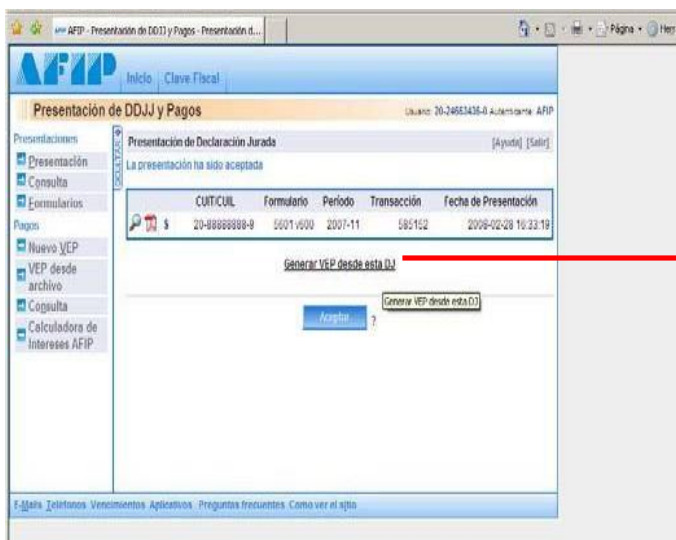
AFIP - Presentación de DDJJ y Pagos - Presentación d...

Página · Her

AFIP

Inicio | Clave Fiscal

Presentación de DDJJ y Pagos

Usuario: 20-24663436-0 Autenticante: AFIP

Presentaciones
Presentación
Consulta
Formularios
Pagos
Nuevo VEP
VEP desde archivo
Consulta
Calculadora de Intereses AFIP

OCULTAR

Presentación de Declaración Jurada

[Ayuda] [Salir]

La presentación ha sido aceptada

| | CUIT/CUIL | Formulario | Período | Transacción | Fecha de Presentación |
|---|---|---|---|---|---|
| $ | 20-88888888-8 | 5601 v500 | 2007-11 | 585152 | 2008-02-28 16:33:19 |

Generar VEP desde esta DJ

Generar VEP desde esta DJ

Aceptar

?

E-Mails Teléfonos Vencimientos Aplicativos Preguntas frecuentes Como ver el sitio